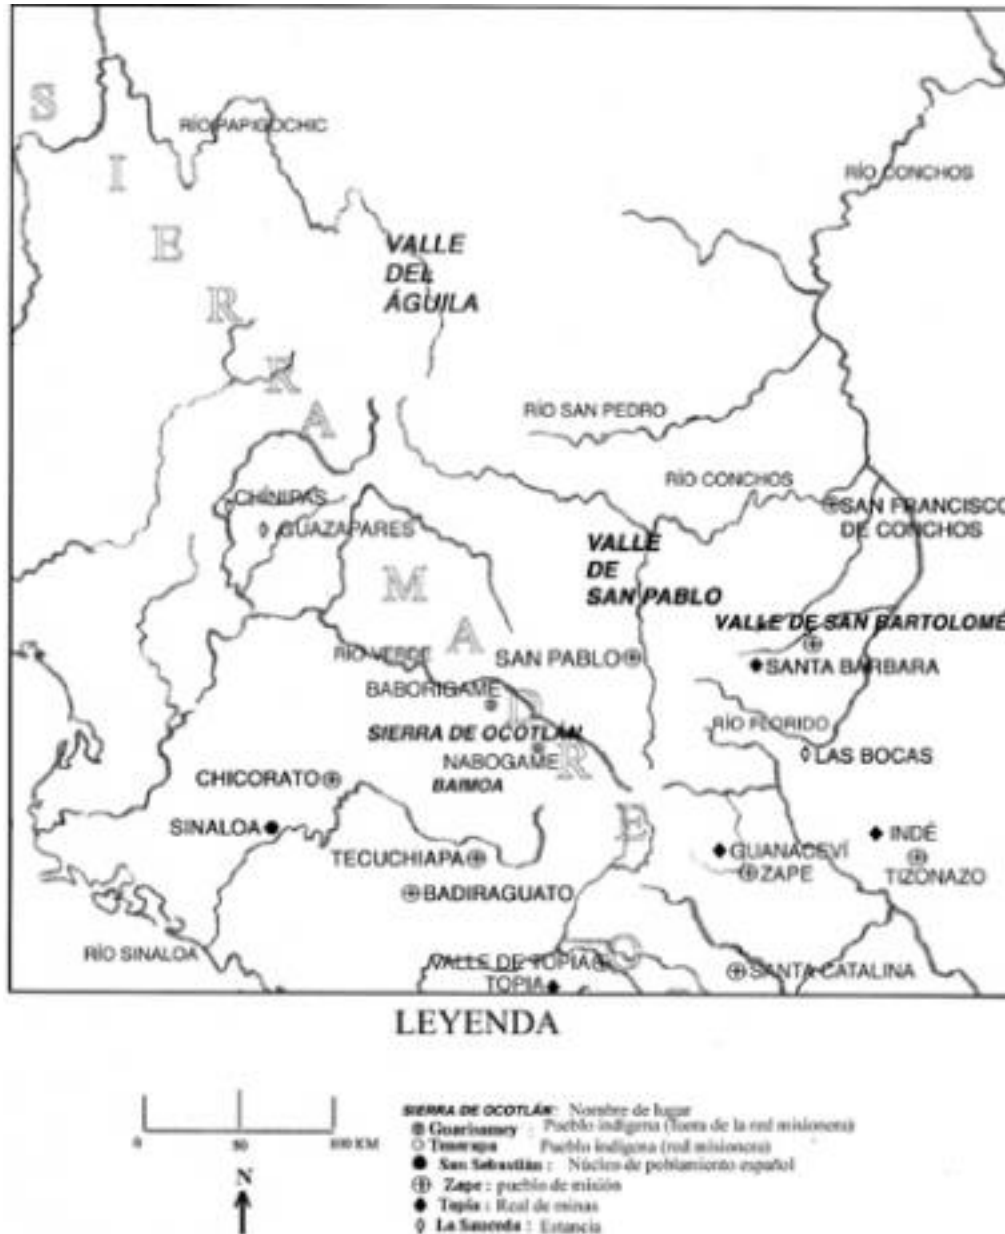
S
I
E
R
R
A
M
A
D
R
E
O

RÍO PAPIGOCHIC

RÍO CONCHOS

VALLE DEL ÁGUILA

RÍO SAN PEDRO

RÍO CONCHOS

SAN FRANCISCO DE CONCHOS

CHÍNIPAS

GUAZAPARES

VALLE DE SAN PABLO

VALLE DE SAN BARTOLOMÉ

RÍO VERDE

SAN PABLO

SANTA BÁRBARA

BABORIGAME

SIERRA DE OCOTLÁN

RÍO FLORIDO

NABOGAME

LAS BOCAS

CHICORATO

BAMOA

SINALOA

INDÉ

GUANACEVÍ

TECUCHIAPA

ZAPE

TIZONAZO

BADIRAGUATO

RÍO SINALOA

VALLE DE TOPIA

SANTA CATALINA

TOPIA

LEYENDA

0 50 100 KM

N

SIERRA DE OCOTLÁN: Nombre de lugar
Guarisamey : Pueblo indígena (fuera de la red misionera)
Tenerapa : Pueblo indígena (red misionera)
San Sebastián : Núcleo de poblamiento español
Zape : pueblo de misión
Topia : Real de minas
La Sauceda : Estancia